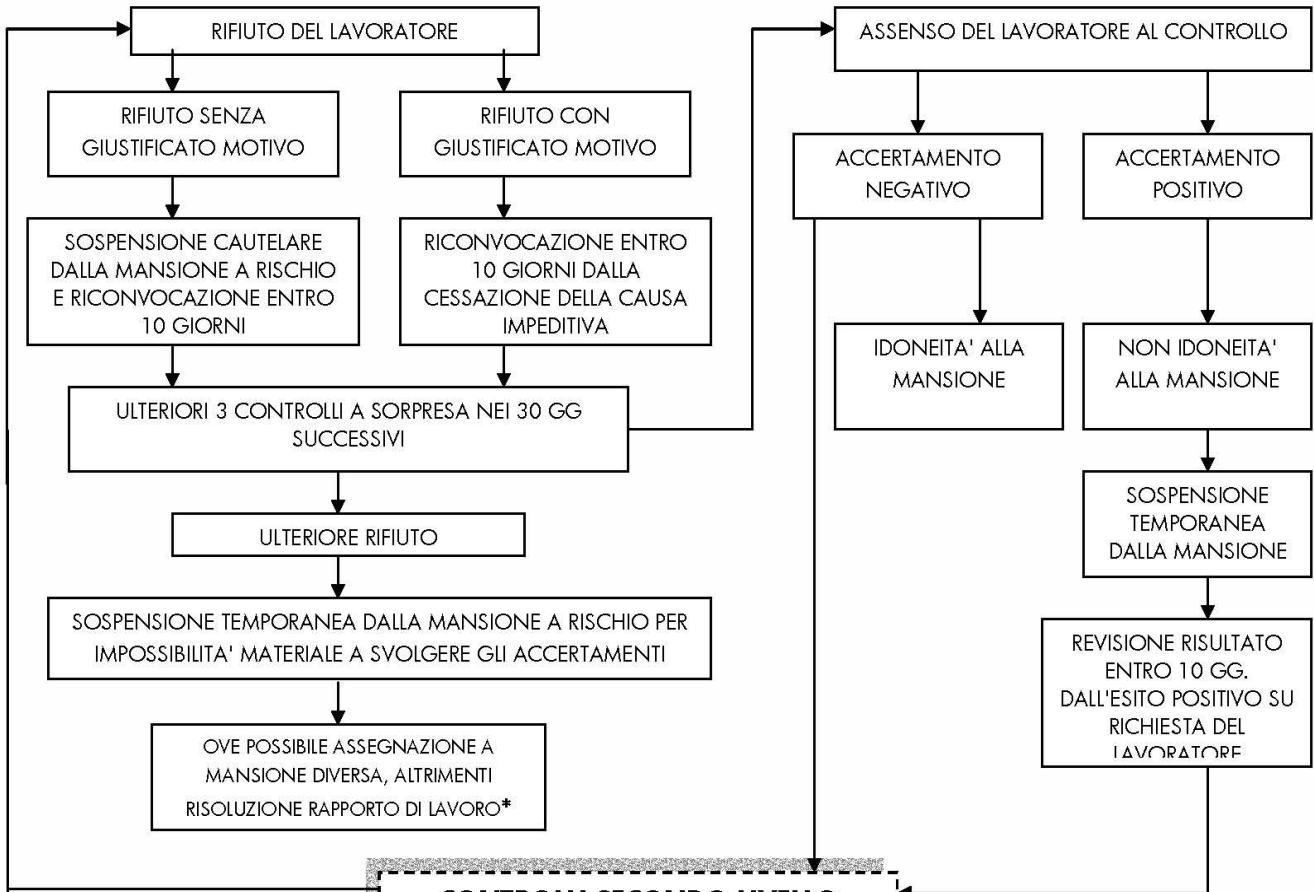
RIFIUTO DEL LAVORATORE

RIFIUTO SENZA GIUSTIFICATO MOTIVO

RIFIUTO CON GIUSTIFICATO MOTIVO

SOSPENSIONE CAUTELARE DALLA MANSIONE A RISCHIO E RICONVOCAZIONE ENTRO 10 GIORNI

RICONVOCAZIONE ENTRO 10 GIORNI DALLA CESSAZIONE DELLA CAUSA IMPEDITIVA

ULTERIORI 3 CONTROLLI A SORPRESA NEI 30 GG SUCCESSIVI

ULTERIORE RIFIUTO

SOSPENSIONE TEMPORANEA DALLA MANSIONE A RISCHIO PER IMPOSSIBILITA' MATERIALE A SVOLGERE GLI ACCERTAMENTI

OVE POSSIBILE ASSEGNAZIONE A MANSIONE DIVERSA, ALTRIMENTI RISOLUZIONE RAPPORTO DI LAVORO*

ASSENSO DEL LAVORATORE AL CONTROLLO

ACCERTAMENTO NEGATIVO

ACCERTAMENTO POSITIVO

IDONEITA' ALLA MANSIONE

NON IDONEITA' ALLA MANSIONE

SOSPENSIONE TEMPORANEA DALLA MANSIONE

REVISIONE RISULTATO ENTRO 10 GG. DALL'ESITO POSITIVO SU RICHIESTA DEL LAVORATORE

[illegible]